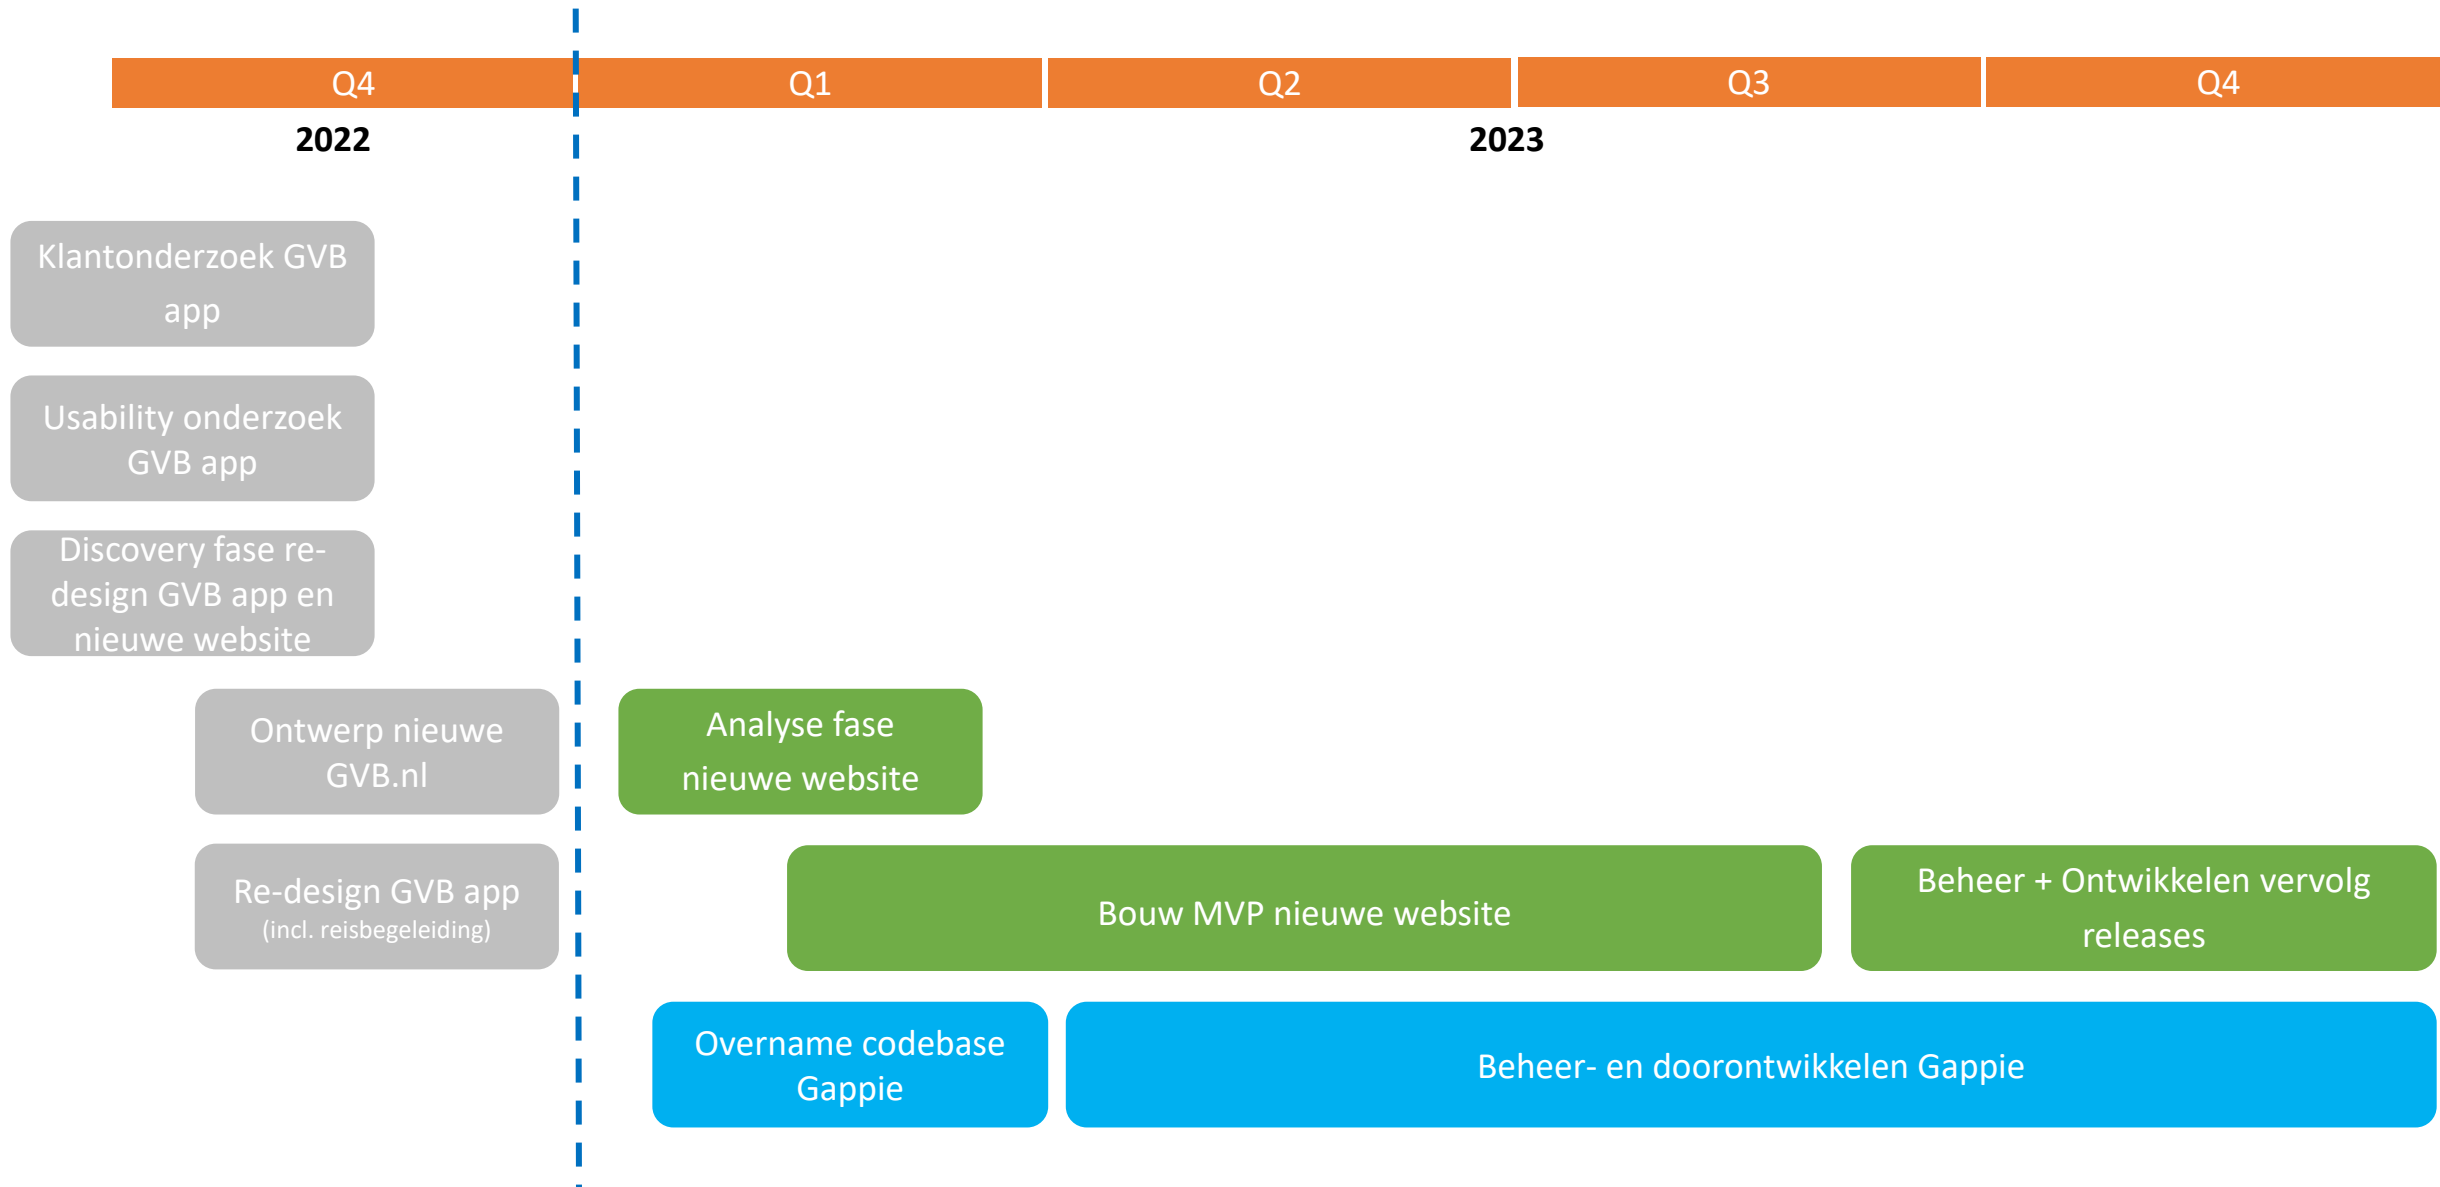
Q4 Q1 Q2 Q3 Q4

2022

2023

Klantonderzoek GVB app

Usability onderzoek GVB app

Discovery fase re-design GVB app en nieuwe website

Ontwerp nieuwe GVB.nl

Analyse fase nieuwe website

Re-design GVB app (incl. reisbegeleiding)

Bouw MVP nieuwe website

Beheer + Ontwikkelen vervolg releases

Overname codebase Gappie

Beheer- en doorontwikkelen Gappie